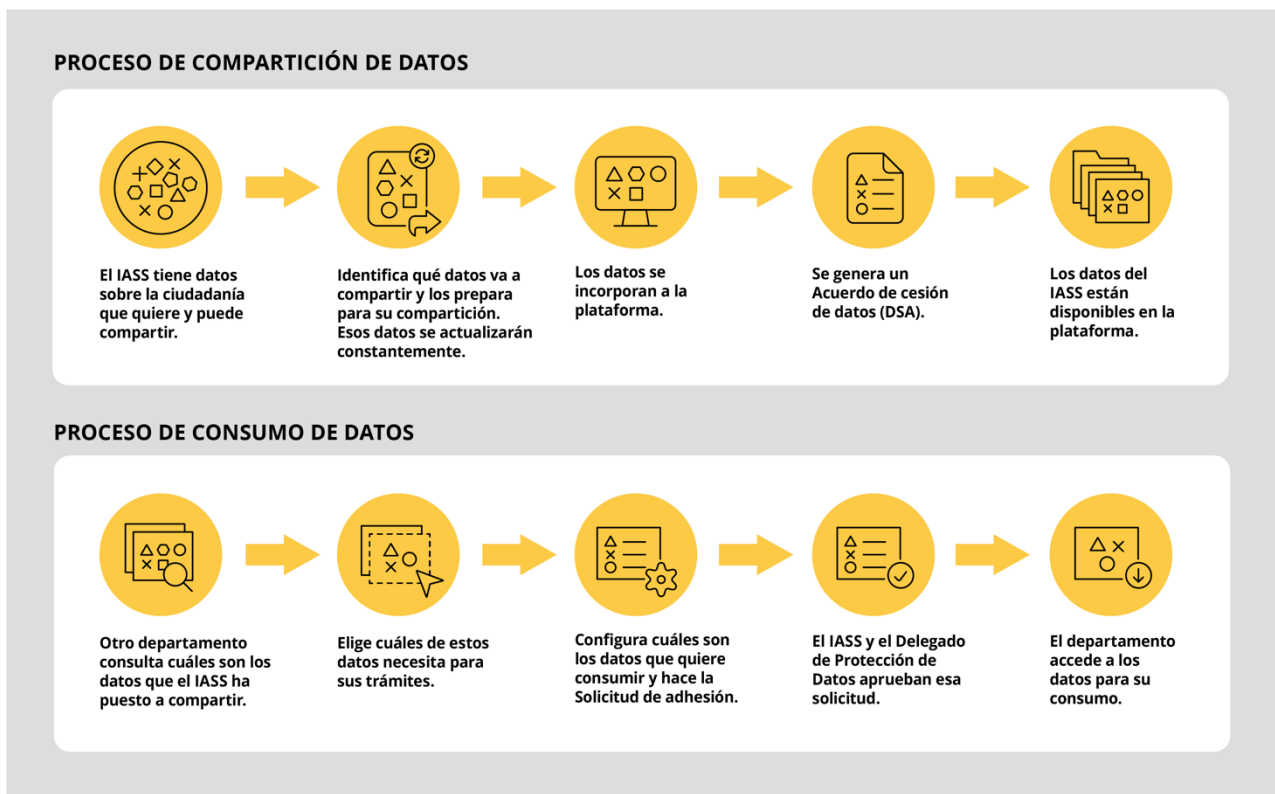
PROCESO DE COMPARTICIÓN DE DATOS

El IASS tiene datos sobre la ciudadanía que quiere y puede compartir.

Identifica qué datos va a compartir y los prepara para su compartición. Esos datos se actualizarán constantemente.

Los datos se incorporan a la plataforma.

Se genera un Acuerdo de cesión de datos (DSA).

Los datos del IASS están disponibles en la plataforma.

PROCESO DE CONSUMO DE DATOS

Otro departamento consulta cuáles son los datos que el IASS ha puesto a compartir.

Elige cuáles de estos datos necesita para sus trámites.

Configura cuáles son los datos que quiere consumir y hace la Solicitud de adhesión.

El IASS y el Delegado de Protección de Datos aprueban esa solicitud.

El departamento accede a los datos para su consumo.